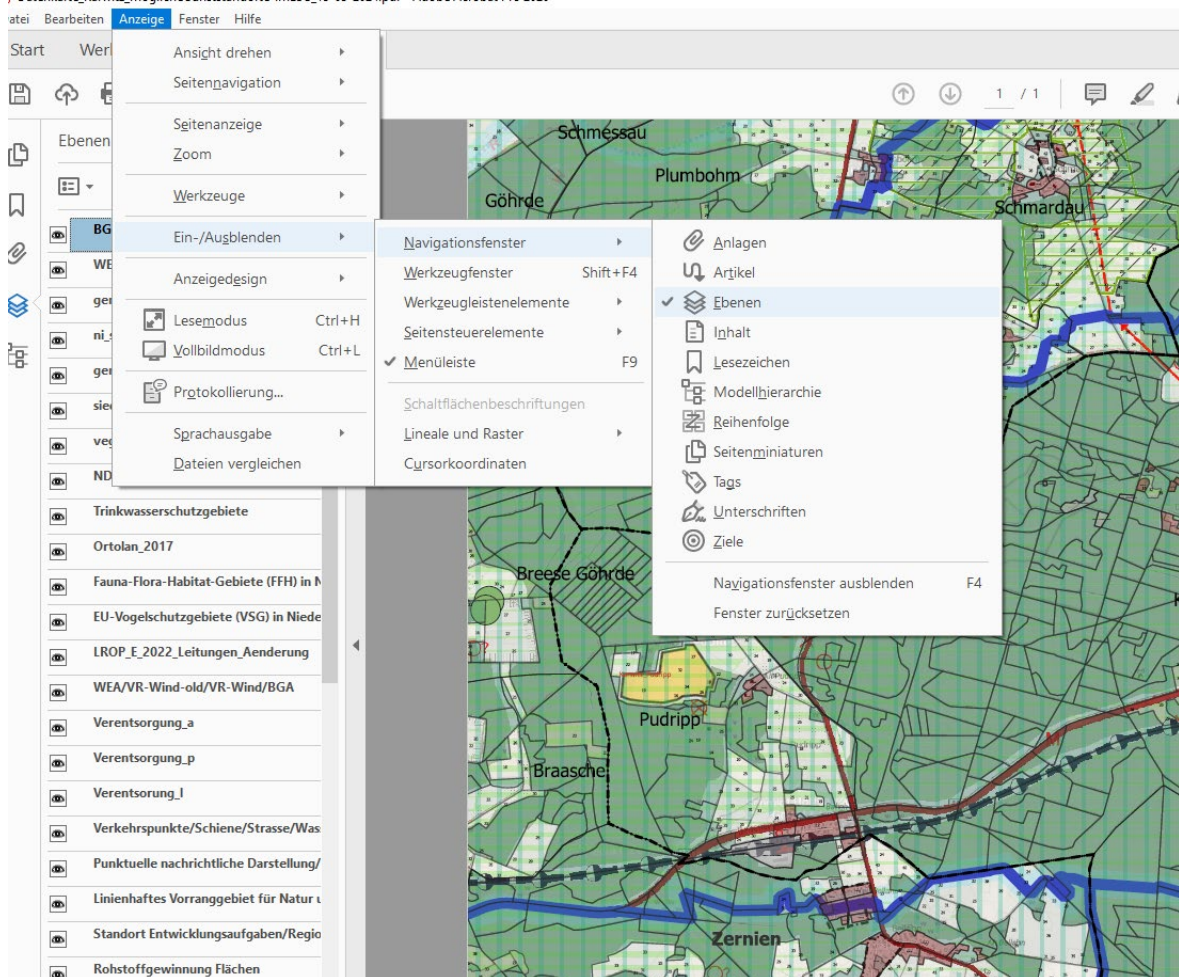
atei Bearbeiten Anzeige Fenster Hilfe

Start Werk

Ebenen

BG
WE
ger
ni_
ger
sie
veg
ND
Trinkwasserschutzgebiete
Ortolan_2017
Fauna-Flora-Habitat-Gebiete (FFH) in N
EU-Vogelschutzgebiete (VSG) in Niede
LROP_E_2022_Leitungen_Aenderung
WEA/VR-Wind-old/VR-Wind/BGA
Verentsorgung_a
Verentsorgung_p
Verentsorung_l
Verkehrspunkte/Schiene/Strasse/Was
Punktuelle nachrichtliche Darstellung/
Linienhaftes Vorranggebiet für Natur u
Standort Entwicklungsaufgaben/Regio
Rohstoffgewinnung Flächen

Ansicht drehen
Seitennavigation
Seitenanzeige
Zoom
Werkzeuge
Ein-/Ausblenden
Anzeigedesign
Lesemodus Ctrl+H
Vollbildmodus Ctrl+L
Protokollierung...
Sprachausgabe
Dateien vergleichen

Navigationsfenster
Werkzeugfenster Shift+F4
Werkzeugleistenelemente
Seitensteuerelemente
✓ Menüleiste F9
Schaltflächenbeschriftungen
Lineale und Raster
Cursorkoordinaten

Anlagen
Artikel
✓ Ebenen
Inhalt
Lesezeichen
Modellhierarchie
Reihenfolge
Seitenminiaturen
Tags
Unterschriften
Ziele
Navigationsfenster ausblenden F4
Fenster zurücksetzen

1 / 1

Schmessau
Plumbohm
Göhrde
Schmardau
Breese Göhrde
Pudripp
Braasche
Zernien